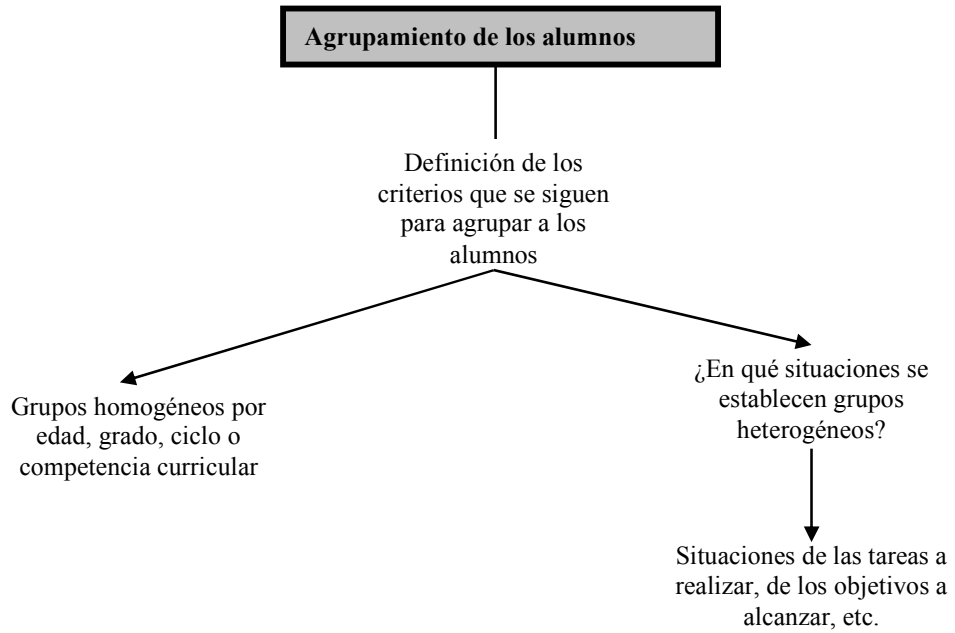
Agrupamiento de los alumnos

Definición de los criterios que se siguen para agrupar a los alumnos

Grupos homogéneos por edad, grado, ciclo o competencia curricular

¿En qué situaciones se establecen grupos heterogéneos?

Situaciones de las tareas a realizar, de los objetivos a alcanzar, etc.